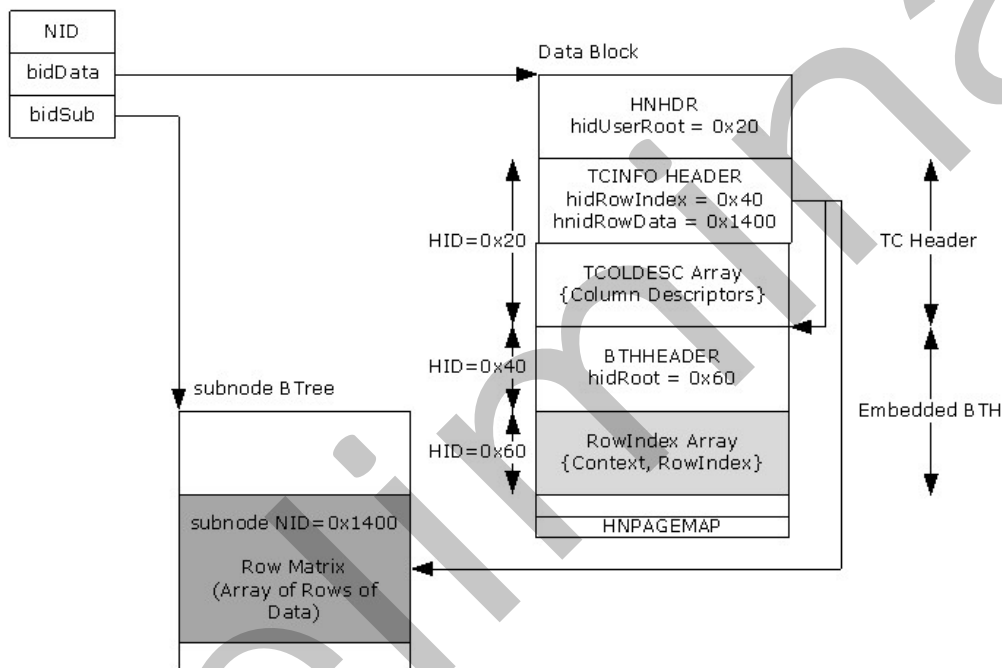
NID
bidData
bidSub

Data Block

HNHDR
hidUserRoot = 0x20

TCINFO HEADER
hidRowIndex = 0x40
hnidRowData = 0x1400

HID=0x20

TC Header

TCOLDESC Array
{Column Descriptors}

HID=0x40

BTHHEADER
hidRoot = 0x60

subnode BTree

Embedded BTH

HID=0x60

RowIndex Array
{Context, RowIndex}

subnode NID=0x1400

HNPAGEMAP

Row Matrix
(Array of Rows of Data)